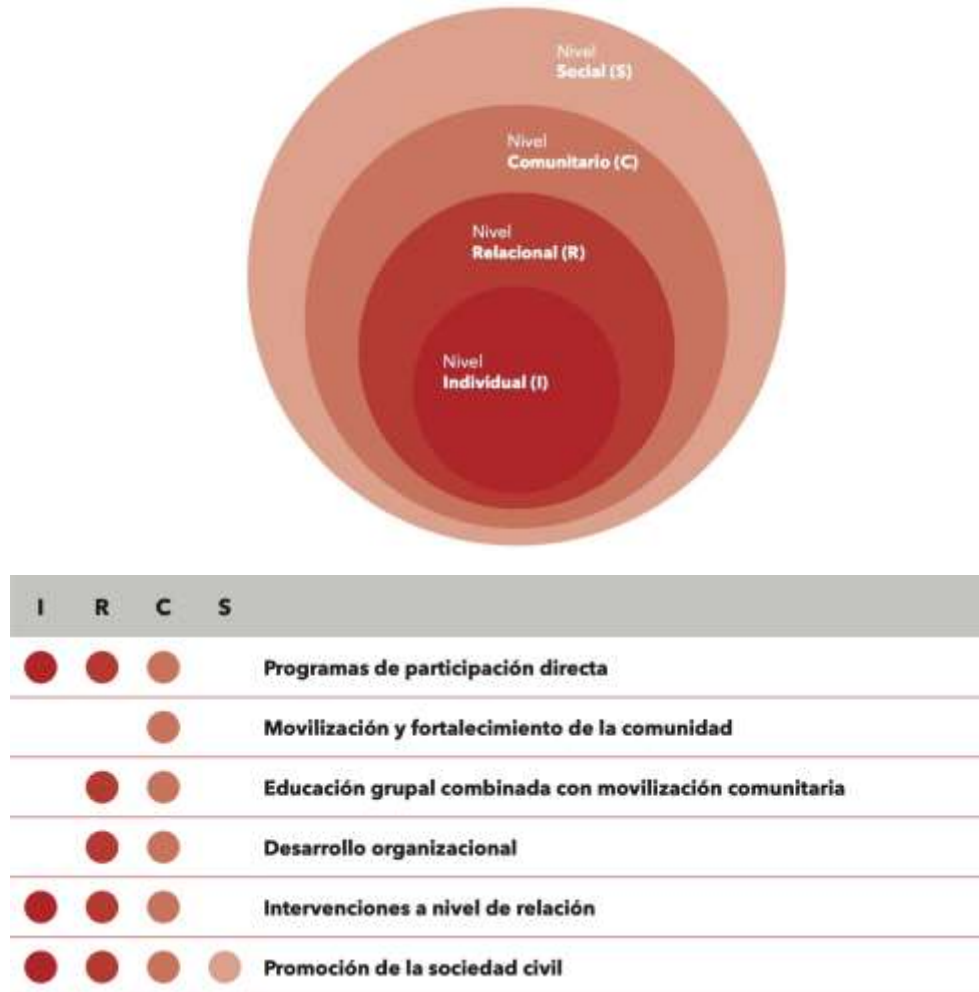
Nivel
Social (S)

Nivel
Comunitario (C)

Nivel
Relacional (R)

Nivel
Individual (I)

| I | R | C | S | |
|---|---|---|---|---|
| ● | ● | ● | | Programas de participación directa |
| | | ● | | Movilización y fortalecimiento de la comunidad |
| | ● | ● | | Educación grupal combinada con movilización comunitaria |
| | ● | ● | | Desarrollo organizacional |
| ● | ● | ● | | Intervenciones a nivel de relación |
| ● | ● | ● | ● | Promoción de la sociedad civil |